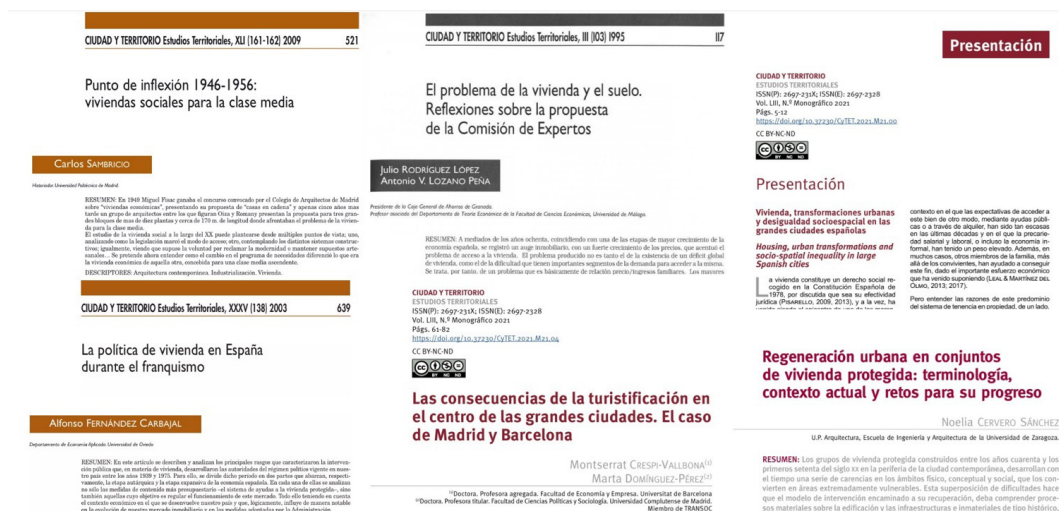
CIUDAD Y TERRITORIO Estudios Territoriales, XLI (161-162) 2009 521

Punto de inflexión 1946-1956: viviendas sociales para la clase media

Carlos SAMBRICIO

Historiador Universidad Politécnica de Madrid.

RESUMEN: En 1949 Miguel Fisac ganaba el concurso convocado por el Colegio de Arquitectos de Madrid sobre "viviendas económicas", presentando su propuesta de "casas en cadena" y apenas cinco años mas tarde un grupo de arquitectos entre los que figuran Oíza y Romany presentan la propuesta para tres grandes bloques de mas de diez plantas y cerca de 170 m. de longitud donde afrontaban el problema de la vivienda para la clase media.

El estudio de la vivienda social a lo largo del XX puede plantearse desde múltiples puntos de vista; uno, analizando como la legislación marcó el modo de acceso; otro, contemplando los distintos sistemas constructivos; igualmente, viendo que supuso la voluntad por reclamar la modernidad o mantener supuestos artesanales... Se pretende ahora entender como el cambio en el programa de necesidades diferenció lo que era la vivienda económica de aquella otra, concebida para una clase media ascendente.

DESCRIPTORES: Arquitectura contemporánea. Industrialización. Vivienda.

CIUDAD Y TERRITORIO Estudios Territoriales, XXXV (138) 2003 639

La política de vivienda en España durante el franquismo

Alfonso FERNÁNDEZ CARBAJAL

Departamento de Economía Aplicada. Universidad de Oviedo

RESUMEN: En este artículo se describen y analizan los principales rasgos que caracterizaron la intervención pública que, en materia de vivienda, desarrollaron las autoridades del régimen político vigente en nuestro país entre los años 1939 y 1975. Para ello, se divide dicho periodo en dos partes que abarcan, respectivamente, la etapa autárquica y la etapa expansiva de la economía española. En cada una de ellas se analizan no sólo las medidas de contenido más presupuestario —el sistema de ayudas a la vivienda protegida—, sino también aquellas cuyo objetivo es regular el funcionamiento de este mercado. Todo ello teniendo en cuenta el contexto económico en el que se desenvuelve nuestro país y que, lógicamente, influye de manera notable en la evolución de nuestro mercado inmobiliario y en las medidas adoptadas por la Administración.

CIUDAD Y TERRITORIO Estudios Territoriales, III (103) 1995 117

El problema de la vivienda y el suelo. Reflexiones sobre la propuesta de la Comisión de Expertos

Julio RODRÍGUEZ LÓPEZ
Antonio V. LOZANO PEÑA

Presidente de la Caja General de Ahorros de Granada
Profesor asociado del Departamento de Teoría Económica de la Facultad de Ciencias Económicas, Universidad de Málaga

RESUMEN: A mediados de los años ochenta, coincidiendo con una de las etapas de mayor crecimiento de la economía española, se registró un auge inmobiliario, con un fuerte crecimiento de los precios, que acentuó el problema de acceso a la vivienda. El problema producido no es tanto el de la existencia de un déficit global de vivienda, como el de la dificultad que tienen importantes segmentos de la demanda para acceder a la misma. Se trata, por tanto, de un problema que es básicamente de relación precio/ingresos familiares. Los mayores

CIUDAD Y TERRITORIO
ESTUDIOS TERRITORIALES
ISSN(P): 2697-231X; ISSN(E): 2697-2328
Vol. LIII, N.º Monográfico 2021
Págs. 61-82
https://doi.org/10.37230/CyTET.2021.M21.04
CC BY-NC-ND

Las consecuencias de la turistificación en el centro de las grandes ciudades. El caso de Madrid y Barcelona

Montserrat CRESPI-VALLBONA$^{(1)}$
Marta DOMÍNGUEZ-PÉREZ$^{(2)}$

$^{(1)}$Doctora. Profesora agregada. Facultad de Economía y Empresa. Universitat de Barcelona
$^{(2)}$Doctora. Profesora titular. Facultad de Ciencias Políticas y Sociología. Universidad Complutense de Madrid. Miembro de TRANSOC

Presentación

CIUDAD Y TERRITORIO
ESTUDIOS TERRITORIALES
ISSN(P): 2697-231X; ISSN(E): 2697-2328
Vol. LIII, N.º Monográfico 2021
Págs. 5-12
https://doi.org/10.37230/CyTET.2021.M21.00
CC BY-NC-ND

Presentación

Vivienda, transformaciones urbanas y desigualdad socioespacial en las grandes ciudades españolas

Housing, urban transformations and socio-spatial inequality in large Spanish cities

La vivienda constituye un derecho social reconocido en la Constitución Española de 1978, por discutida que sea su efectividad jurídica (PISARELLO, 2009, 2013), y a la vez, ha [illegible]

contexto en el que las expectativas de acceder a este bien de otro modo, mediante ayudas públicas o a través de alquiler, han sido tan escasas en las últimas décadas y en el que la precariedad salarial y laboral, o incluso la economía informal, han tenido un peso elevado. Además, en muchos casos, otros miembros de la familia, más allá de los convivientes, han ayudado a conseguir este fin, dado el importante esfuerzo económico que ha venido suponiendo (LEAL & MARTÍNEZ DEL OLMO, 2013; 2017).

Pero entender las razones de este predominio del sistema de tenencia en propiedad, en un lado,

Regeneración urbana en conjuntos de vivienda protegida: terminología, contexto actual y retos para su progreso

Noelia CERVERO SÁNCHEZ

U.P. Arquitectura, Escuela de Ingeniería y Arquitectura de la Universidad de Zaragoza.

RESUMEN: Los grupos de vivienda protegida construidos entre los años cuarenta y los primeros setenta del siglo XX en la periferia de la ciudad contemporánea, desarrollan con el tiempo una serie de carencias en los ámbitos físico, conceptual y social, que los convierten en áreas extremadamente vulnerables. Esta superposición de dificultades hace que el modelo de intervención encaminado a su recuperación, deba comprender procesos materiales sobre la edificación y las infraestructuras e inmateriales de tipo histórico,